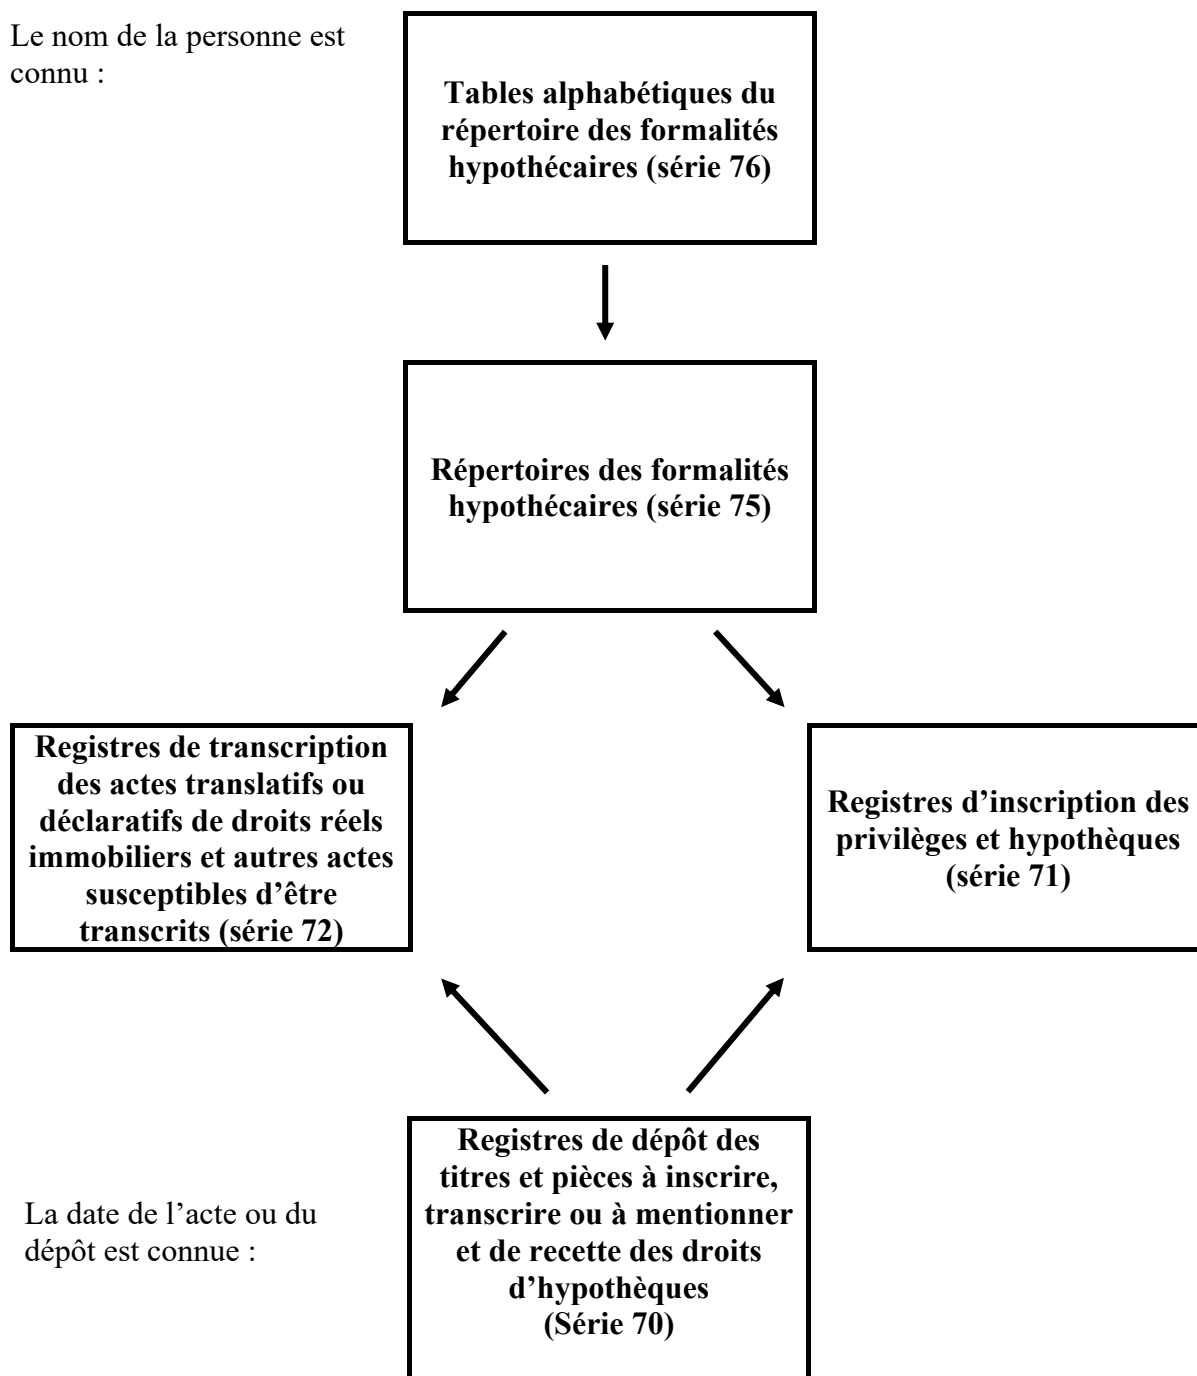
Le nom de la personne est connu :

**Tables alphabétiques du répertoire des formalités hypothécaires (série 76)**

**Répertoires des formalités hypothécaires (série 75)**

**Registres de transcription des actes translatifs ou déclaratifs de droits réels immobiliers et autres actes susceptibles d'être transcrits (série 72)**

**Registres d'inscription des privilèges et hypothèques (série 71)**

La date de l'acte ou du dépôt est connue :

**Registres de dépôt des titres et pièces à inscrire, transcrire ou à mentionner et de recette des droits d'hypothèques (Série 70)**